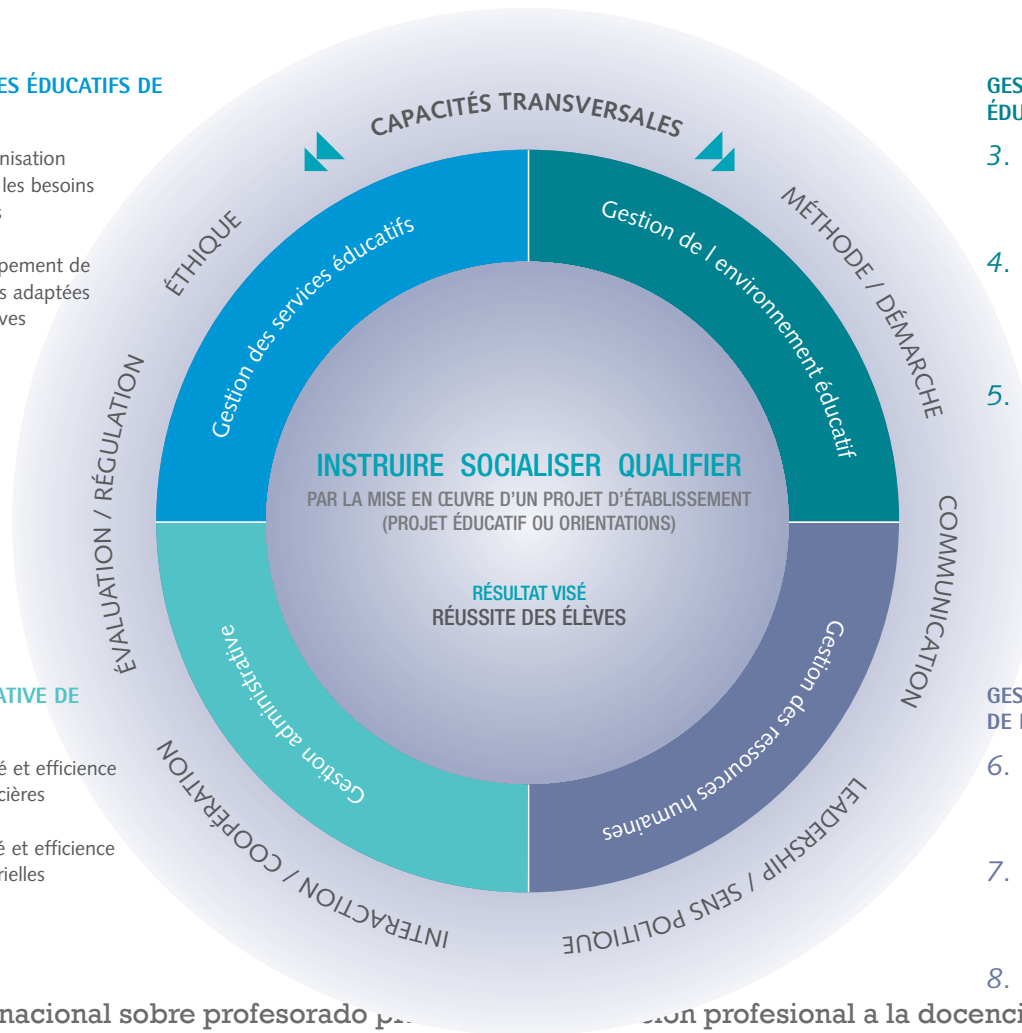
ES ÉDUCATIFS DE

nisation
les besoins
s

ppement de
s adaptées
ves

ATIVE DE

é et efficience
cières

é et efficience
rielles

CAPACITÉS TRANSVERSALES

ÉTHIQUE

MÉTHODE / DÉMARCHE

ÉVALUATION / RÉGULATION

COMMUNICATION

INTERACTION / COOPÉRATION

LEADERSHIP / SENS POLITIQUE

Gestion des services éducatifs

Gestion de l environnement éducatif

Gestion administrative

Gestion des ressources humaines

INSTRUIRE SOCIALISER QUALIFIER
PAR LA MISE EN ŒUVRE D'UN PROJET D'ÉTABLISSEMENT
(PROJET ÉDUCATIF OU ORIENTATIONS)

RÉSULTAT VISÉ
RÉUSSITE DES ÉLÈVES

GES
ÉDU
3.
4.
5.

GES
DE I
6.
7.
8.

nacional sobre profesorado p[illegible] ión profesional a la docenci